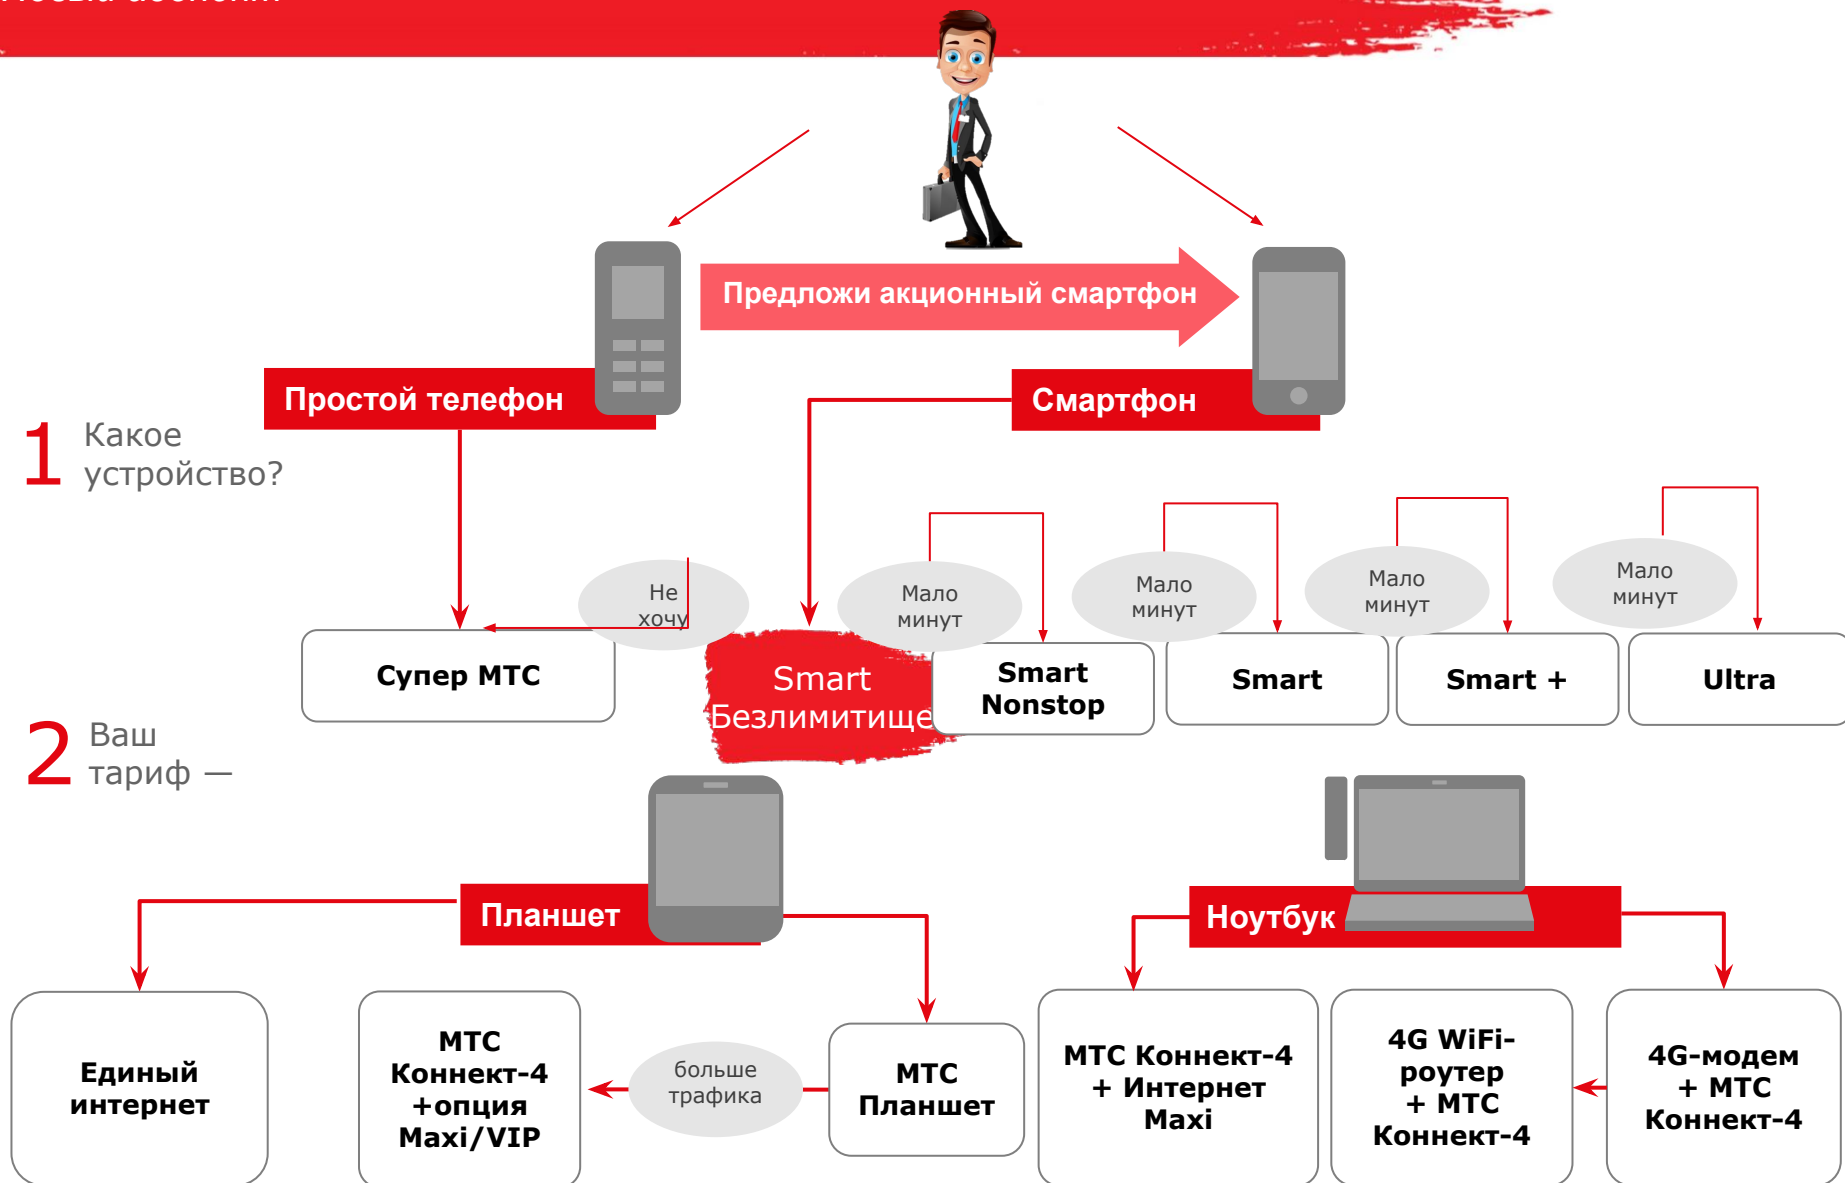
Предложи акционный смартфон

Простой телефон

Смартфон

1 Какое устройство?

Не хочу

Мало минут

Мало минут

Мало минут

Мало минут

Супер МТС

Smart Безлимитище

Smart Nonstop

Smart

Smart +

Ultra

2 Ваш тариф —

Планшет

Ноутбук

Единый интернет

МТС Коннект-4 +опция Maxi/VIP

больше трафика

МТС Планшет

МТС Коннект-4 + Интернет Maxi

4G WiFi-роутер + МТС Коннект-4

4G-модем + МТС Коннект-4